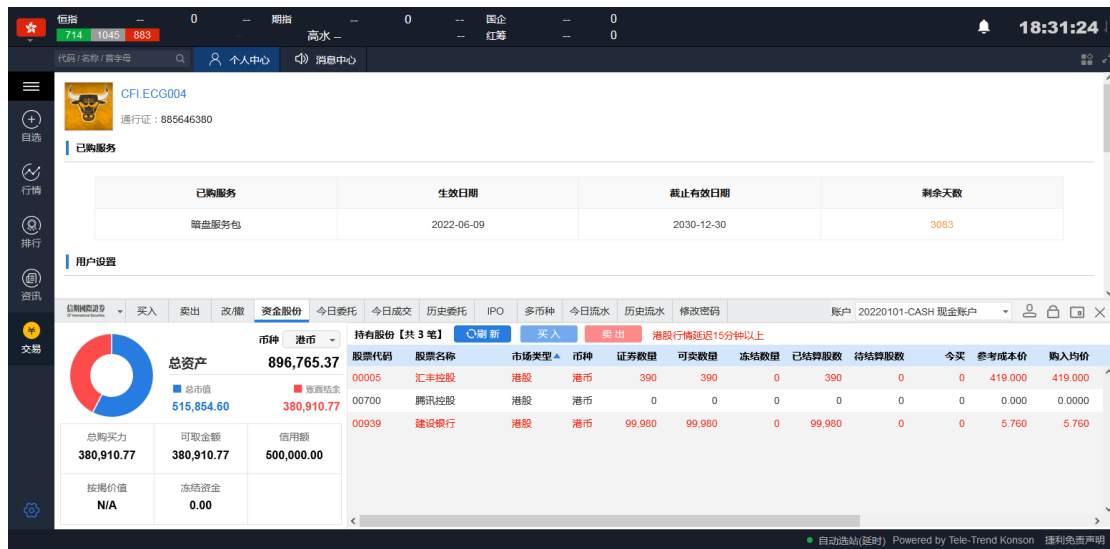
恒指 -- 0 -- 期指 -- 0 -- 国企 -- 0
714 1045 883 高水 -- -- 红筹 -- 0
18:31:24

代码 / 名称 / 首字母
个人中心
消息中心

自选
行情
排行
资讯
交易

CFI.ECG004
通行证：885646380

已购服务

| 已购服务 | 生效日期 | 截止有效日期 | 剩余天数 |
|---|---|---|---|
| 暗盘服务包 | 2022-06-09 | 2030-12-30 | 3083 |

用户设置

买入 卖出 改/撤 资金股份 今日委托 今日成交 历史委托 IPO 多币种 今日流水 历史流水 修改密码
账户 20220101-CASH 现金账户

币种 港币
总资产 896,765.37
总市值 515,854.60
账面结余 380,910.77

| 总购买力 | 可取金额 | 信用额 |
|---|---|---|
| 380,910.77 | 380,910.77 | 500,000.00 |
| 按揭价值 | 冻结资金 | |
| N/A | 0.00 | |

持有股份【共 3 笔】 刷新 买入 卖出 港股行情延迟15分钟以上

| 股票代码 | 股票名称 | 市场类型 | 币种 | 证券数量 | 可卖数量 | 冻结数量 | 已结算股数 | 待结算股数 | 今买 | 参考成本价 | 购入均价 |
|---|---|---|---|---|---|---|---|---|---|---|---|
| 00005 | 汇丰控股 | 港股 | 港币 | 390 | 390 | 0 | 390 | 0 | 0 | 419.000 | 419.000 |
| 00700 | 腾讯控股 | 港股 | 港币 | 0 | 0 | 0 | 0 | 0 | 0 | 0.000 | 0.0000 |
| 00939 | 建设银行 | 港股 | 港币 | 99,980 | 99,980 | 0 | 99,980 | 0 | 0 | 5.760 | 5.760 |

自动选站(延时) Powered by Tele-Trend Konson 捷利免责声明